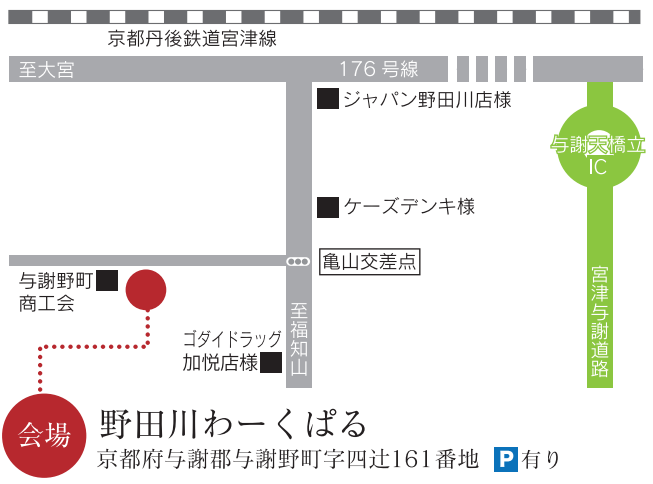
京都丹後鉄道宮津線

至大宮

176 号線

ジャパン野田川店様

与謝天橋立
IC

ケーズデンキ様

亀山交差点

与謝野町
商工会

ゴダイドラッグ
加悦店様

至福知山

宮津与謝道路

会場

野田川わーくぱる

京都府与謝郡与謝野町字四辻161番地

P 有り